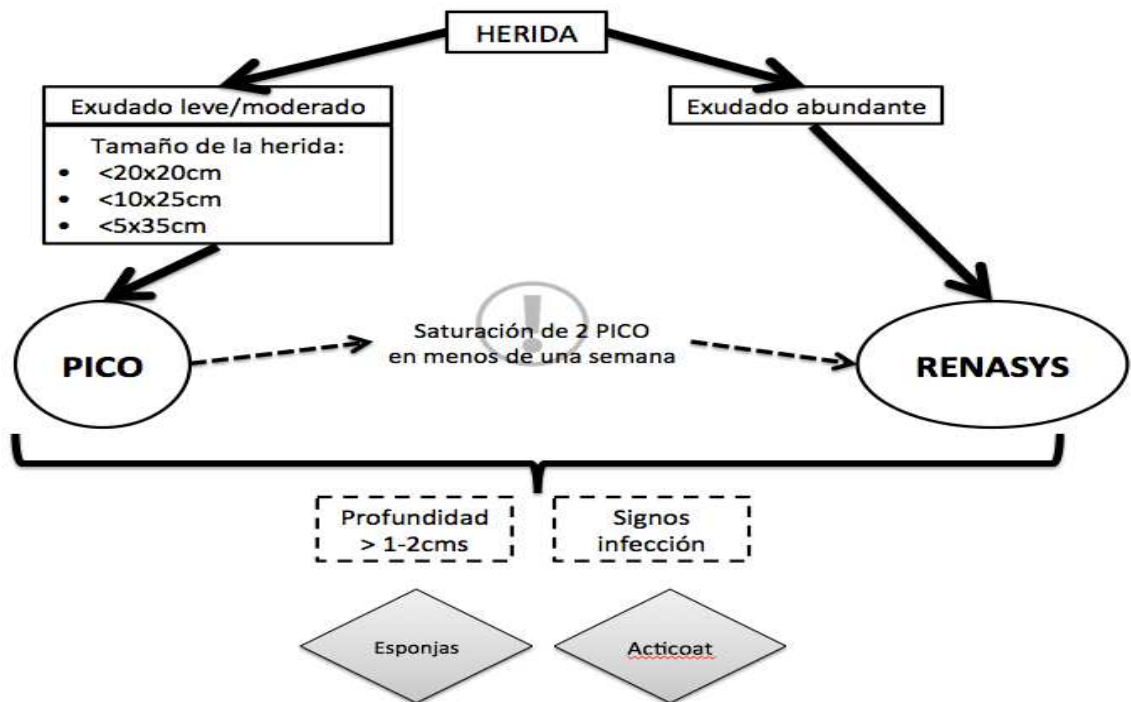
HERIDA

Exudado leve/moderado

Tamaño de la herida:
- <20x20cm
- <10x25cm
- <5x35cm

Exudado abundante

PICO

Saturación de 2 PICO en menos de una semana

RENASYS

Profundidad > 1-2cms

Signos infección

Esponjas

Acticoat